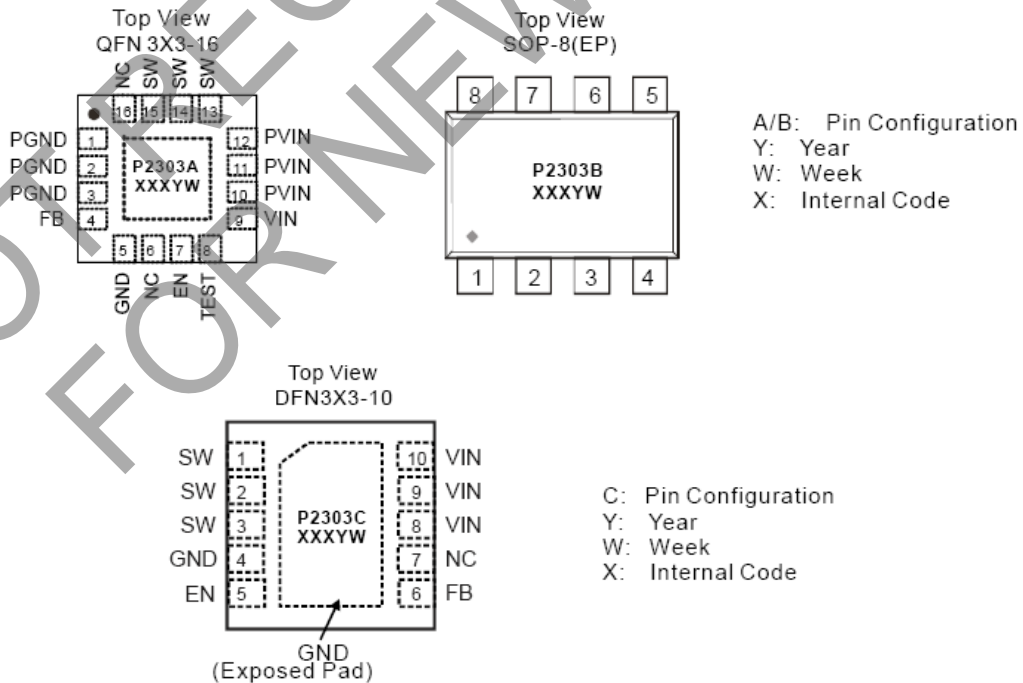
Top View
QFN 3X3-16

NC SW SW SW
16 15 14 13

PGND 1
PGND 2
PGND 3
FB 4

P2303A
XXXYW

12 PVIN
11 PVIN
10 PVIN
9 VIN

5 6 7 8
GND NC EN TEST

Top View
SOP-8(EP)

8 7 6 5

P2303B
XXXYW

1 2 3 4

A/B: Pin Configuration
Y: Year
W: Week
X: Internal Code

Top View
DFN3X3-10

SW 1
SW 2
SW 3
GND 4
EN 5

P2303C
XXXYW

10 VIN
9 VIN
8 VIN
7 NC
6 FB

GND
(Exposed Pad)

C: Pin Configuration
Y: Year
W: Week
X: Internal Code

NOT RECOMMENDED FOR NEW